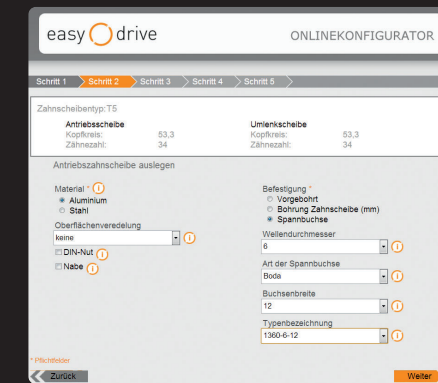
easy drive

ONLINEKONFIGURATOR

Schritt 1 Schritt 2 Schritt 3 Schritt 4 Schritt 5

Zahnscheibentyp: T5

| Antriebsscheibe | | Umlenkscheibe | |
|---|---|---|---|
| Kopfkreis: | 53,3 | Kopfkreis: | 53,3 |
| Zähnezahl: | 34 | Zähnezahl: | 34 |

Antriebszahnscheibe auslegen

Material * i
Aluminium
Stahl

Oberflächenveredelung
keine
DIN-Nut
Nabe

Befestigung *
Vorgebohrt
Bohrung Zahnscheibe (mm)
Spannbuchse

Wellendurchmesser
6

Art der Spannbuchse
Boda

Buchsenbreite
12

Typenbezeichnung
1360-6-12

* Pflichtfelder

Zurück

Weiter